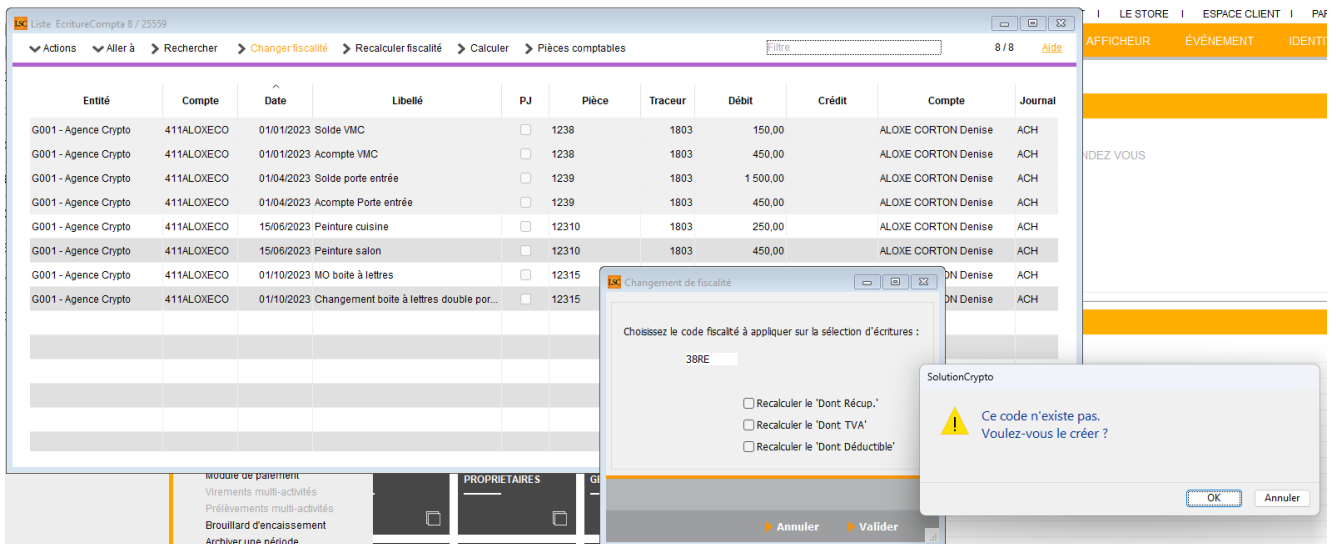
LSC Liste EcritureCompta 8 / 25559

Actions Aller à Rechercher Changer fiscalité Recalculer fiscalité Calculer Pièces comptables Filtre 8 / 8 Aide

| Entité | Compte | Date | Libellé | PJ | Pièce | Traceur | Débit | Crédit | Compte | Journal |
|---|---|---|---|---|---|---|---|---|---|---|
| G001 - Agence Crypto | 411ALOXECO | 01/01/2023 | Solde VMC | | 1238 | 1803 | 150,00 | | ALOXE CORTON Denise | ACH |
| G001 - Agence Crypto | 411ALOXECO | 01/01/2023 | Acompte VMC | | 1238 | 1803 | 450,00 | | ALOXE CORTON Denise | ACH |
| G001 - Agence Crypto | 411ALOXECO | 01/04/2023 | Solde porte entrée | | 1239 | 1803 | 1 500,00 | | ALOXE CORTON Denise | ACH |
| G001 - Agence Crypto | 411ALOXECO | 01/04/2023 | Acompte Porte entrée | | 1239 | 1803 | 450,00 | | ALOXE CORTON Denise | ACH |
| G001 - Agence Crypto | 411ALOXECO | 15/06/2023 | Peinture cuisine | | 12310 | 1803 | 250,00 | | ALOXE CORTON Denise | ACH |
| G001 - Agence Crypto | 411ALOXECO | 15/06/2023 | Peinture salon | | 12310 | 1803 | 450,00 | | ALOXE CORTON Denise | ACH |
| G001 - Agence Crypto | 411ALOXECO | 01/10/2023 | MO boite à lettres | | 12315 | | | | ON Denise | ACH |
| G001 - Agence Crypto | 411ALOXECO | 01/10/2023 | Changement boite à lettres double por... | | 12315 | | | | ON Denise | ACH |

I LE STORE I ESPACE CLIENT I PA
AFFICHEUR ÉVÉNEMENT IDENTI
NDEZ VOUS

Module de paiement
Virements multi-activités
Prélèvements multi-activités
Brouillard d'encaissement
Archiver une période
PROPRIETAIRES

LSC Changement de fiscalité

Choisissez le code fiscalité à appliquer sur la sélection d'écritures :

38RE

Recalculer le 'Dont Récup.'
Recalculer le 'Dont TVA'
Recalculer le 'Dont Déductible'

Annuler Valider

SolutionCrypto

Ce code n'existe pas.
Voulez-vous le créer ?

OK Annuler